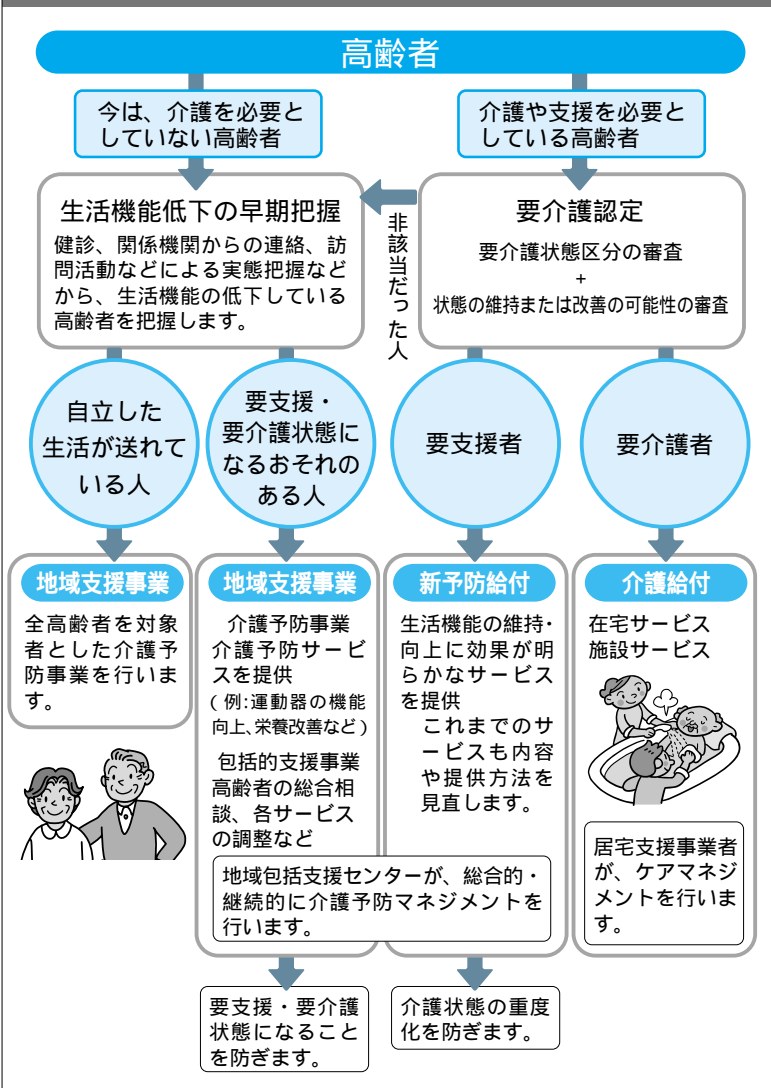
高齢者

今は、介護を必要としていない高齢者

介護や支援を必要としている高齢者

生活機能低下の早期把握

健診、関係機関からの連絡、訪問活動などによる実態把握などから、生活機能の低下している高齢者を把握します。

非該当だった人

要介護認定

要介護状態区分の審査
+
状態の維持または改善の可能性の審査

自立した生活が送れている人

要支援・要介護状態になるおそれのある人

要支援者

要介護者

地域支援事業

全高齢者を対象者とした介護予防事業を行います。

地域支援事業

介護予防事業
介護予防サービスを提供
(例:運動器の機能向上、栄養改善など)

包括的支援事業
高齢者の総合相談、各サービスの調整など

新予防給付

生活機能の維持・向上に効果が明らかなサービスを提供
これまでのサービスも内容や提供方法を見直します。

介護給付

在宅サービス
施設サービス

居宅支援事業者が、ケアマネジメントを行います。

地域包括支援センターが、総合的・継続的に介護予防マネジメントを行います。

要支援・要介護状態になることを防ぎます。

介護状態の重度化を防ぎます。